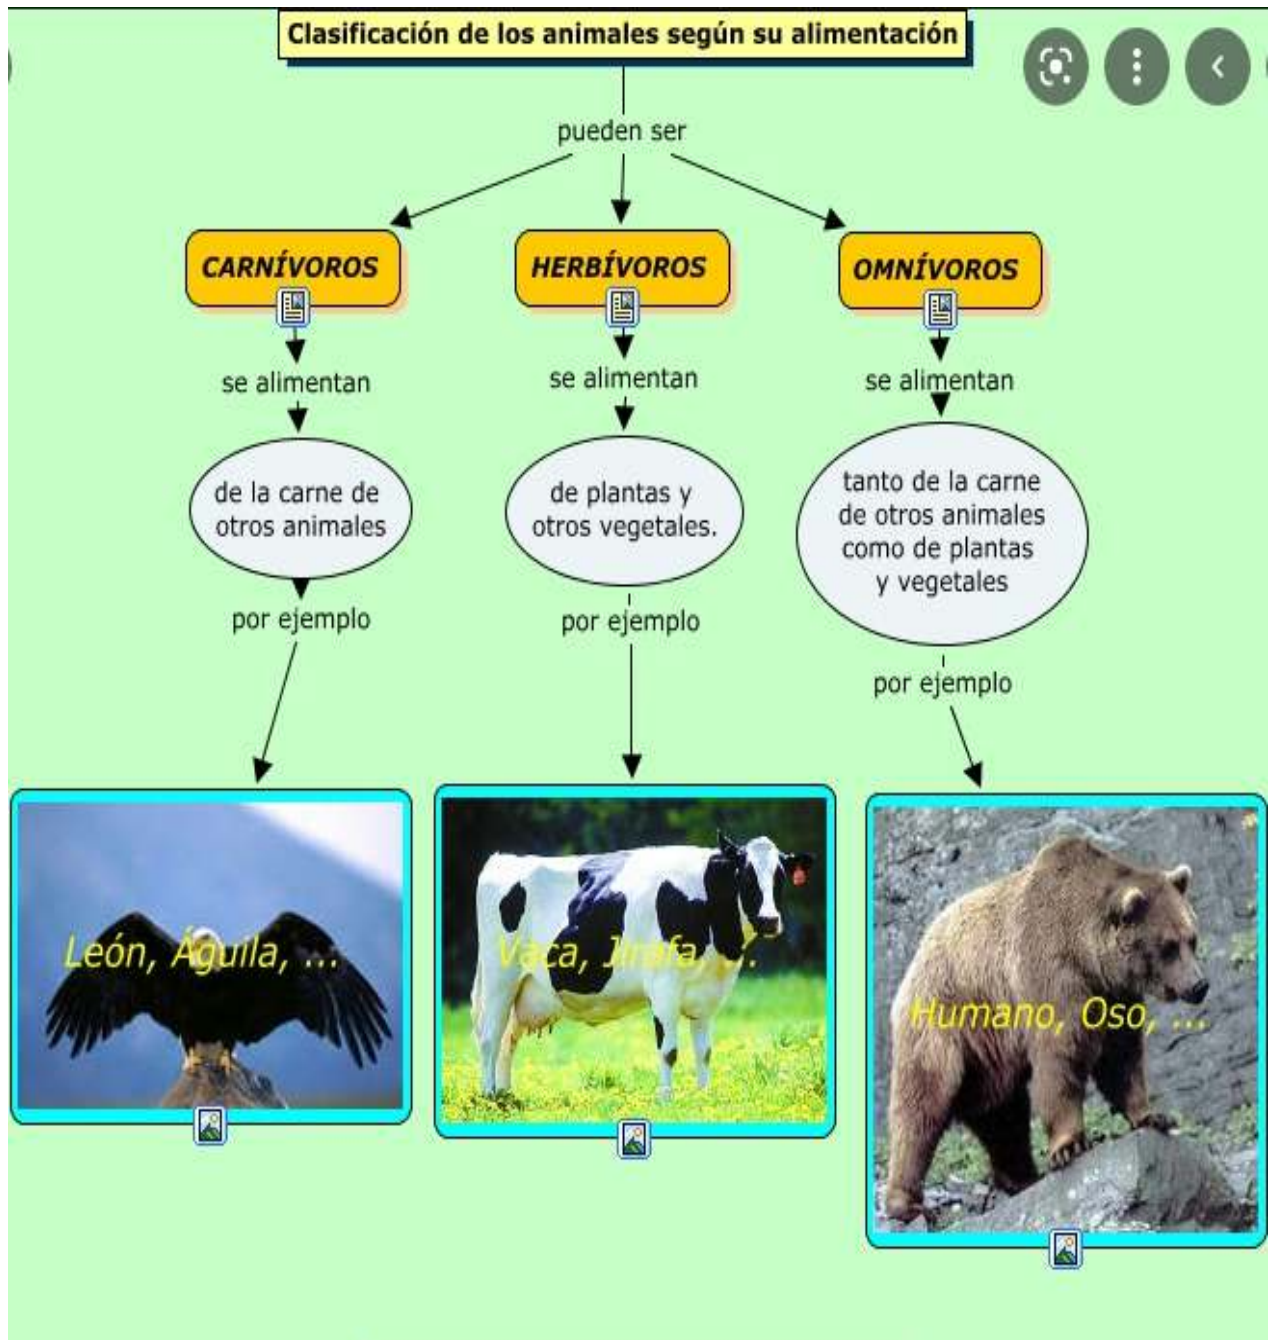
Clasificación de los animales según su alimentación

pueden ser

CARNÍVOROS

se alimentan

de la carne de otros animales

por ejemplo

León, Águila, ...

HERBÍVOROS

se alimentan

de plantas y otros vegetales.

por ejemplo

Vaca, Jirafa, ...

OMNÍVOROS

se alimentan

tanto de la carne de otros animales como de plantas y vegetales

por ejemplo

Humano, Oso, ...